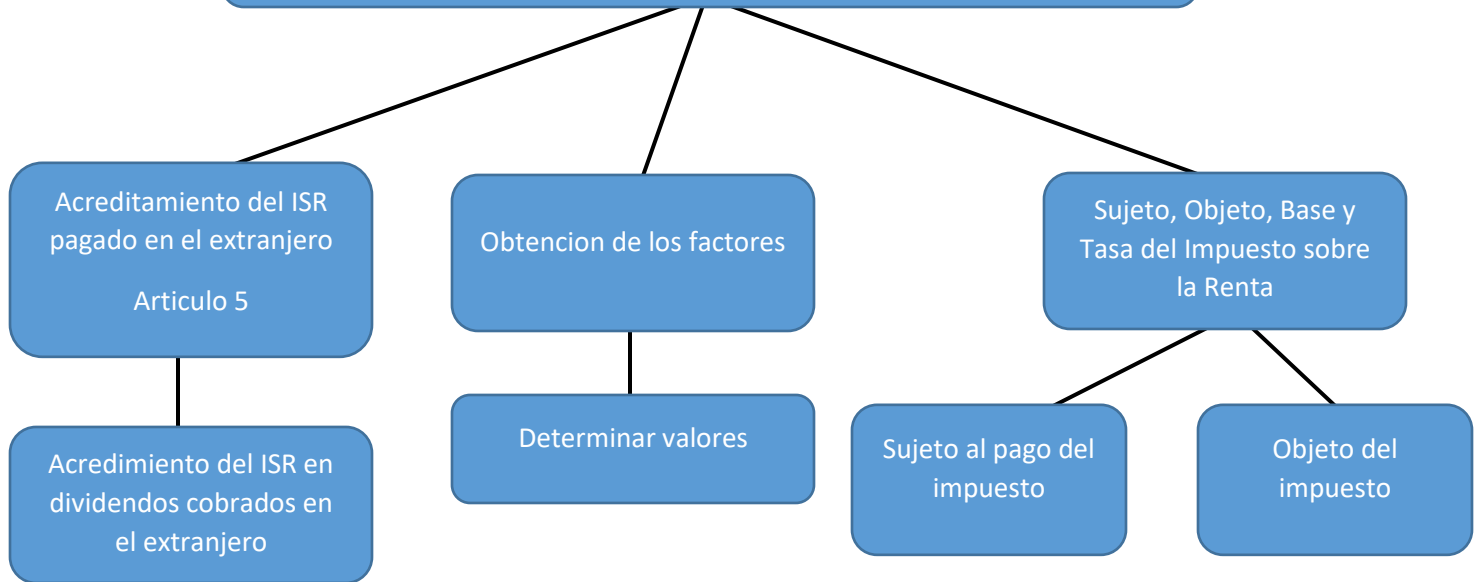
Acreditamiento del ISR pagado en el extranjero

Articulo 5

Obtencion de los factores

Sujeto, Objeto, Base y Tasa del Impuesto sobre la Renta

Acredimiento del ISR en dividendos cobrados en el extranjero

Determinar valores

Sujeto al pago del impuesto

Objeto del impuesto